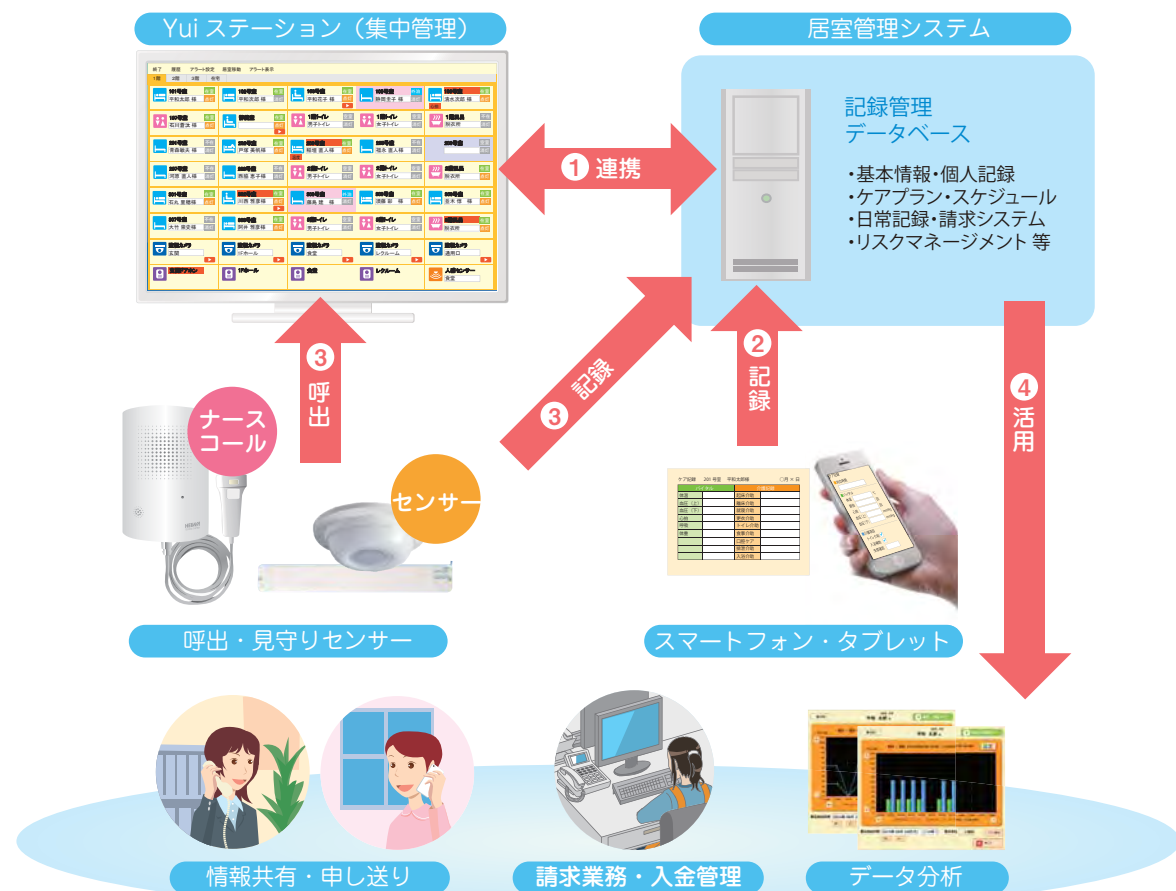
Yui ステーション（集中管理）

居室管理システム

記録管理
データベース

・基本情報・個人記録
・ケアプラン・スケジュール
・日常記録・請求システム
・リスクマネージメント 等

1 連携

2 記録

3 記録

3 呼出

4 活用

ナースコール

センサー

呼出・見守りセンサー

スマートフォン・タブレット

情報共有・申し送り

請求業務・入金管理

データ分析